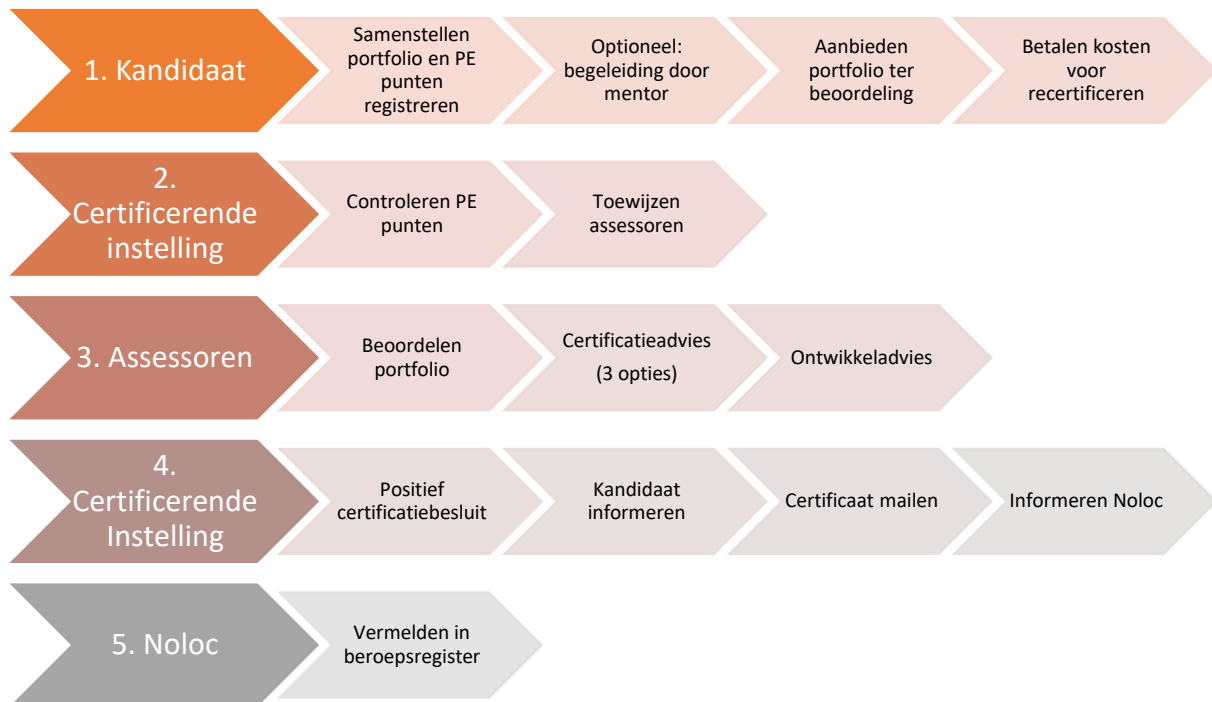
1. Kandidaat

Samenstellen portfolio en PE punten registreren

Optioneel: begeleiding door mentor

Aanbieden portfolio ter beoordeling

Betalen kosten voor recertificeren

2. Certificerende instelling

Controleren PE punten

Toewijzen assessoren

3. Assessoren

Beoordelen portfolio

Certificatieadvies

(3 opties)

Ontwikkeladvies

4. Certificerende Instelling

Positief certificatiebesluit

Kandidaat informeren

Certificaat mailen

Informeren Noloc

5. Noloc

Vermelden in beroepsregister